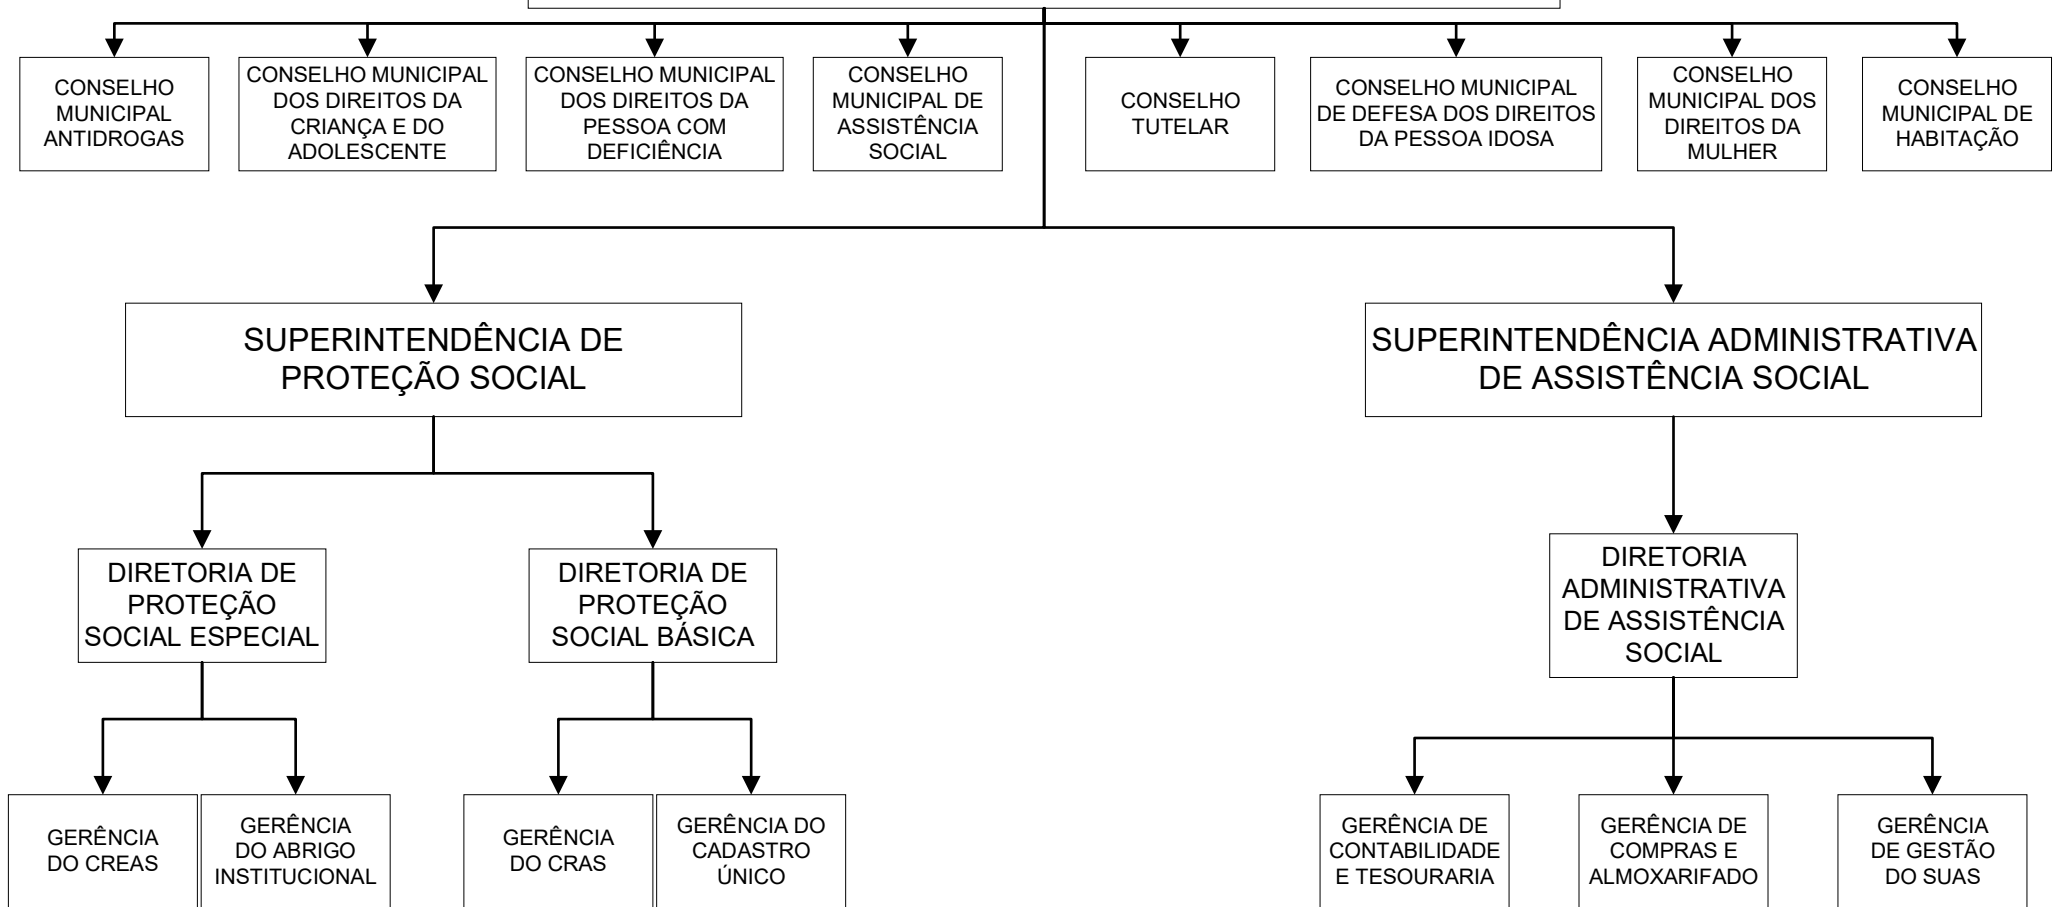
CONSELHO MUNICIPAL ANTIDROGAS

CONSELHO MUNICIPAL DOS DIREITOS DA CRIANÇA E DO ADOLESCENTE

CONSELHO MUNICIPAL DOS DIREITOS DA PESSOA COM DEFICIÊNCIA

CONSELHO MUNICIPAL DE ASSISTÊNCIA SOCIAL

CONSELHO TUTELAR

CONSELHO MUNICIPAL DE DEFESA DOS DIREITOS DA PESSOA IDOSA

CONSELHO MUNICIPAL DOS DIREITOS DA MULHER

CONSELHO MUNICIPAL DE HABITAÇÃO

SUPERINTENDÊNCIA DE PROTEÇÃO SOCIAL

SUPERINTENDÊNCIA ADMINISTRATIVA DE ASSISTÊNCIA SOCIAL

DIRETORIA DE PROTEÇÃO SOCIAL ESPECIAL

DIRETORIA DE PROTEÇÃO SOCIAL BÁSICA

DIRETORIA ADMINISTRATIVA DE ASSISTÊNCIA SOCIAL

GERÊNCIA DO CREAS

GERÊNCIA DO ABRIGO INSTITUCIONAL

GERÊNCIA DO CRAS

GERÊNCIA DO CADASTRO ÚNICO

GERÊNCIA DE CONTABILIDADE E TESOURARIA

GERÊNCIA DE COMPRAS E ALMOXARIFADO

GERÊNCIA DE GESTÃO DO SUAS